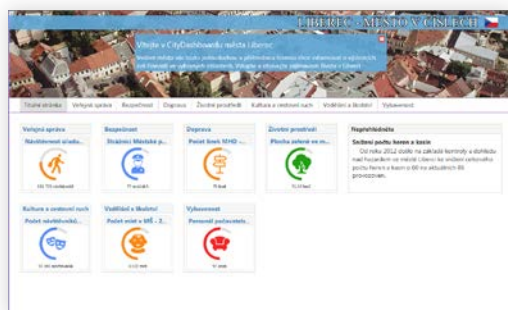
LIBEREC - MĚSTO V ČÍSLECH

Vítejte v CityDashboardu města Liberec

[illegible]

Úvodní stránka | Veřejná správa | Bezpečnost | Doprava | Životní prostředí | Kultura a cestovní ruch | Vzdělání a školství | Vyhledávání

Veřejná správa
Návštěvnost úřadu...
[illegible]

Bezpečnost
Strážníci Městské p...
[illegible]

Doprava
Počet linek MHD ...
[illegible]

Životní prostředí
Plocha zeleně ve m...
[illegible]

Nejsledovanější

Snížení počtu heren a kasin
Od roku 2012 došlo na základě kontroly a dohledu nad hazardem ve městě Liberec ke snížení celkového počtu heren a kasin o 68 na aktuálních 86 provozoven.

Kultura a cestovní ruch
Počet návštěvníků...
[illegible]

Vzdělání a školství
Počet míst v MŠ - 2...
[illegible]

Vyhledávání
Personál poskytovate...
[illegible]